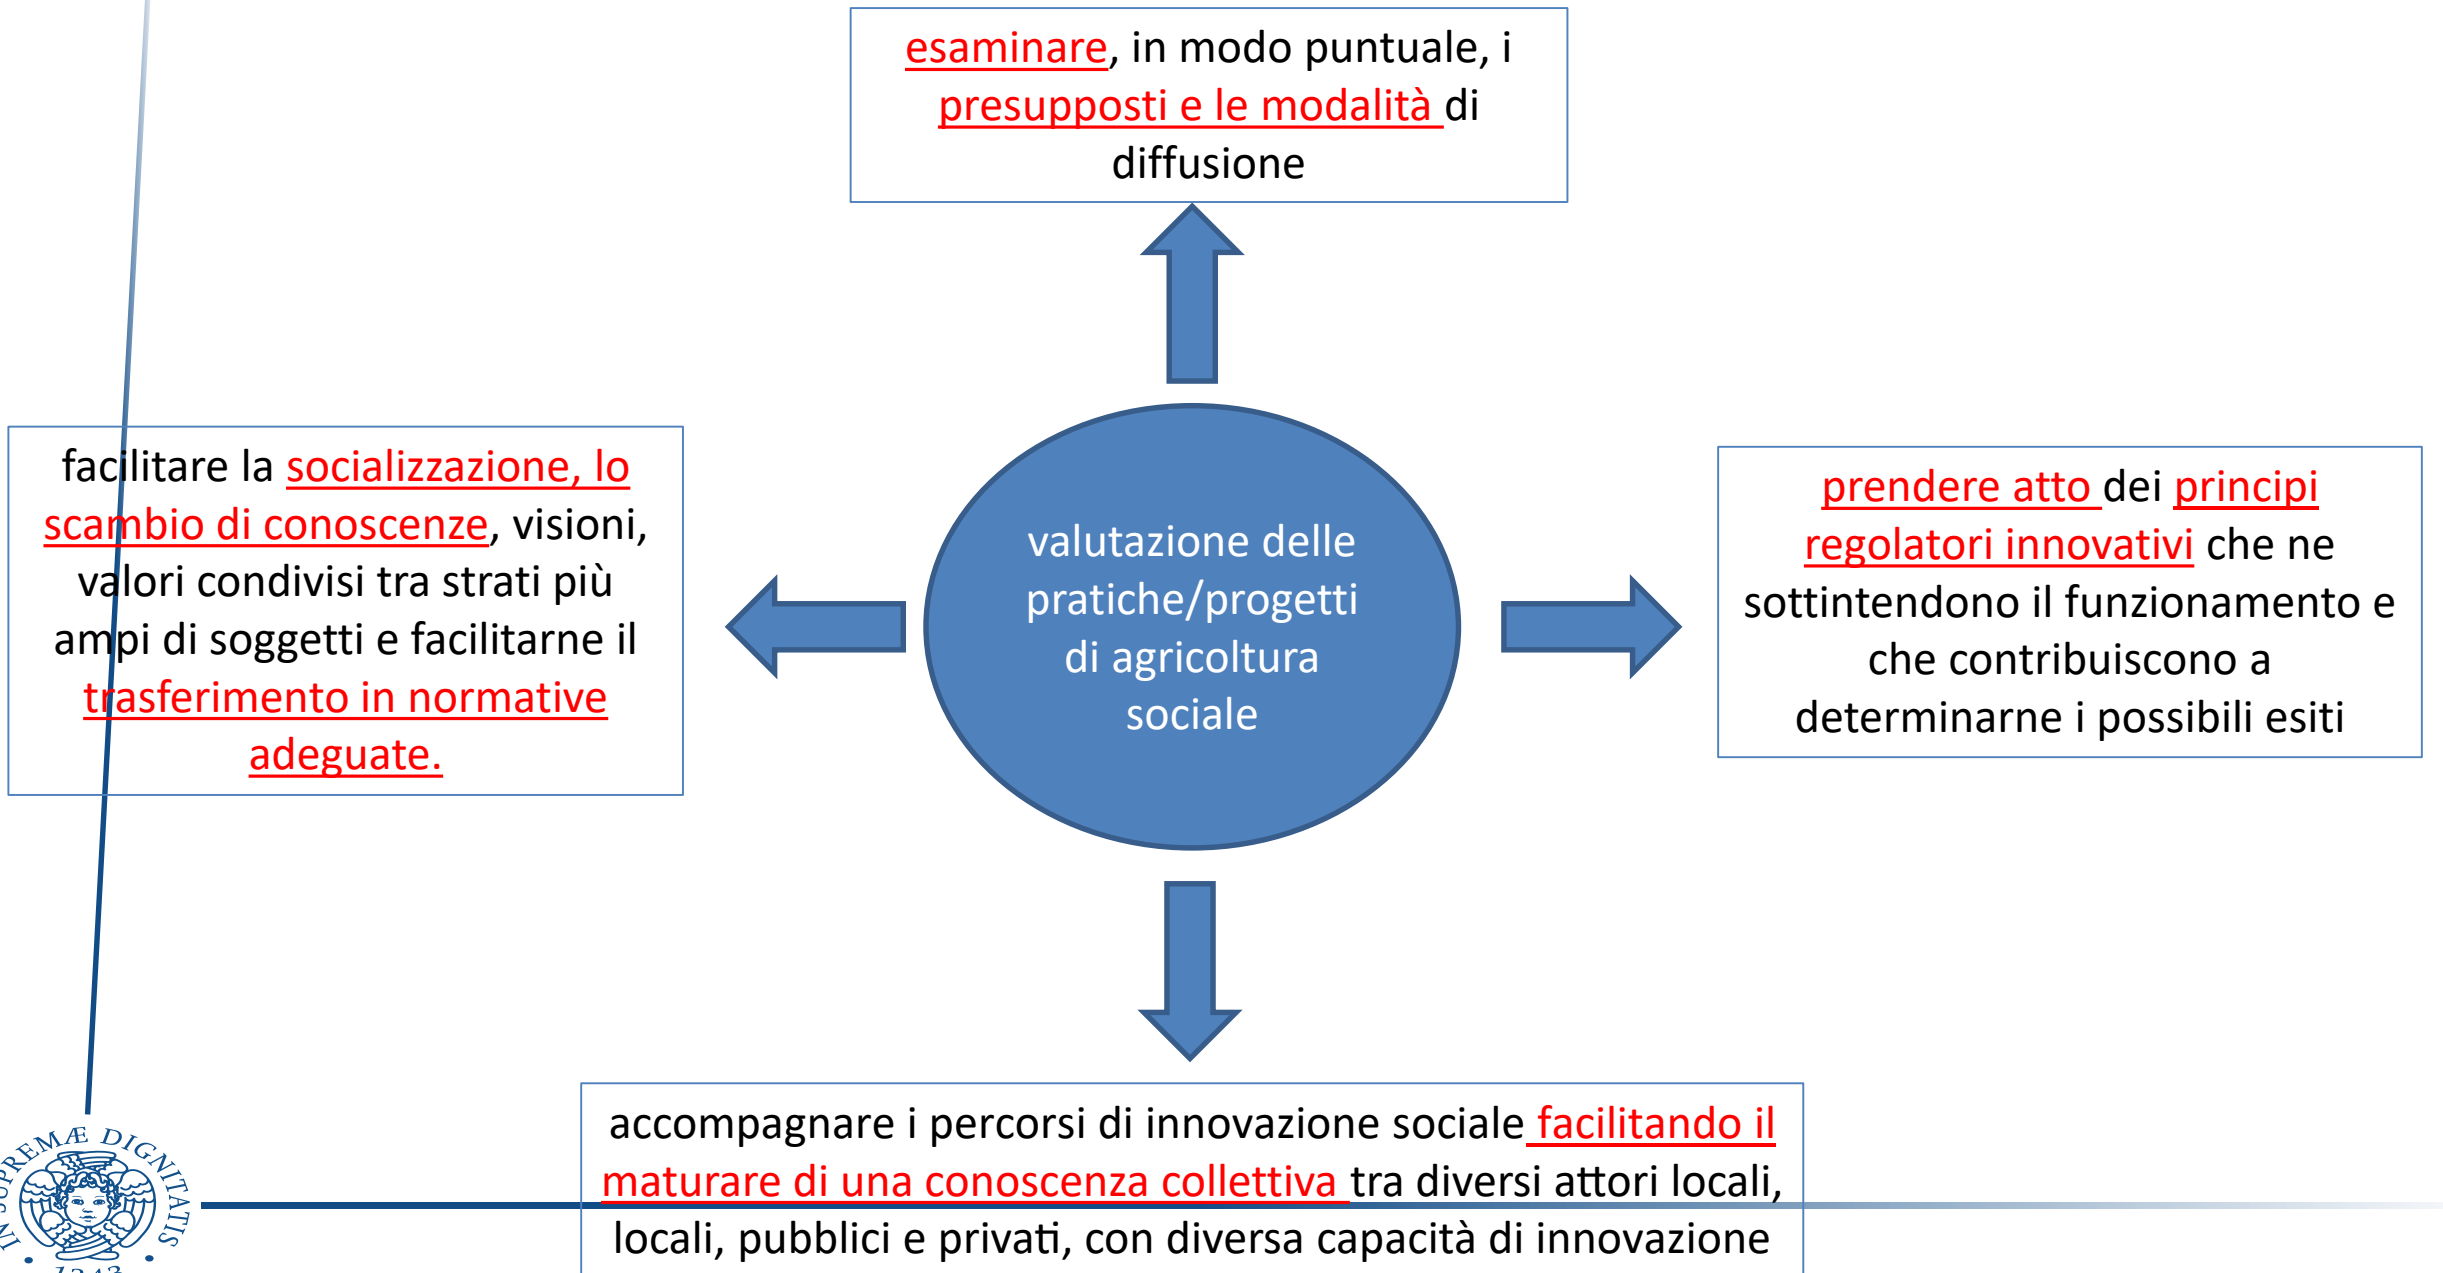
esaminare, in modo puntuale, i presupposti e le modalità di diffusione

facilitare la socializzazione, lo scambio di conoscenze, visioni, valori condivisi tra strati più ampi di soggetti e facilitarne il trasferimento in normative adeguate.

valutazione delle pratiche/progetti di agricoltura sociale

prendere atto dei principi regolatori innovativi che ne sottintendono il funzionamento e che contribuiscono a determinarne i possibili esiti

accompagnare i percorsi di innovazione sociale facilitando il maturare di una conoscenza collettiva tra diversi attori locali, locali, pubblici e privati, con diversa capacità di innovazione

IN SUPREMÆ DIGNITATIS
1343